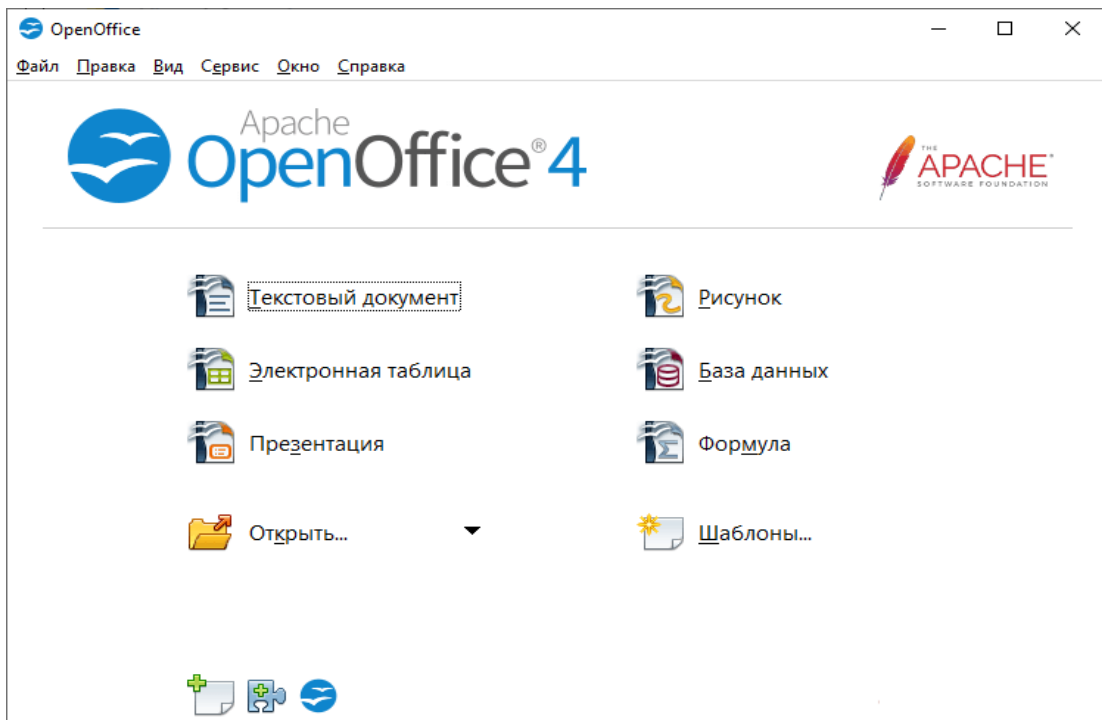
OpenOffice

Файл Правка Вид Сервис Окно Справка

Apache OpenOffice® 4

THE APACHE SOFTWARE FOUNDATION

Текстовый документ

Рисунок

Электронная таблица

База данных

Презентация

Формула

Открыть...

Шаблоны...